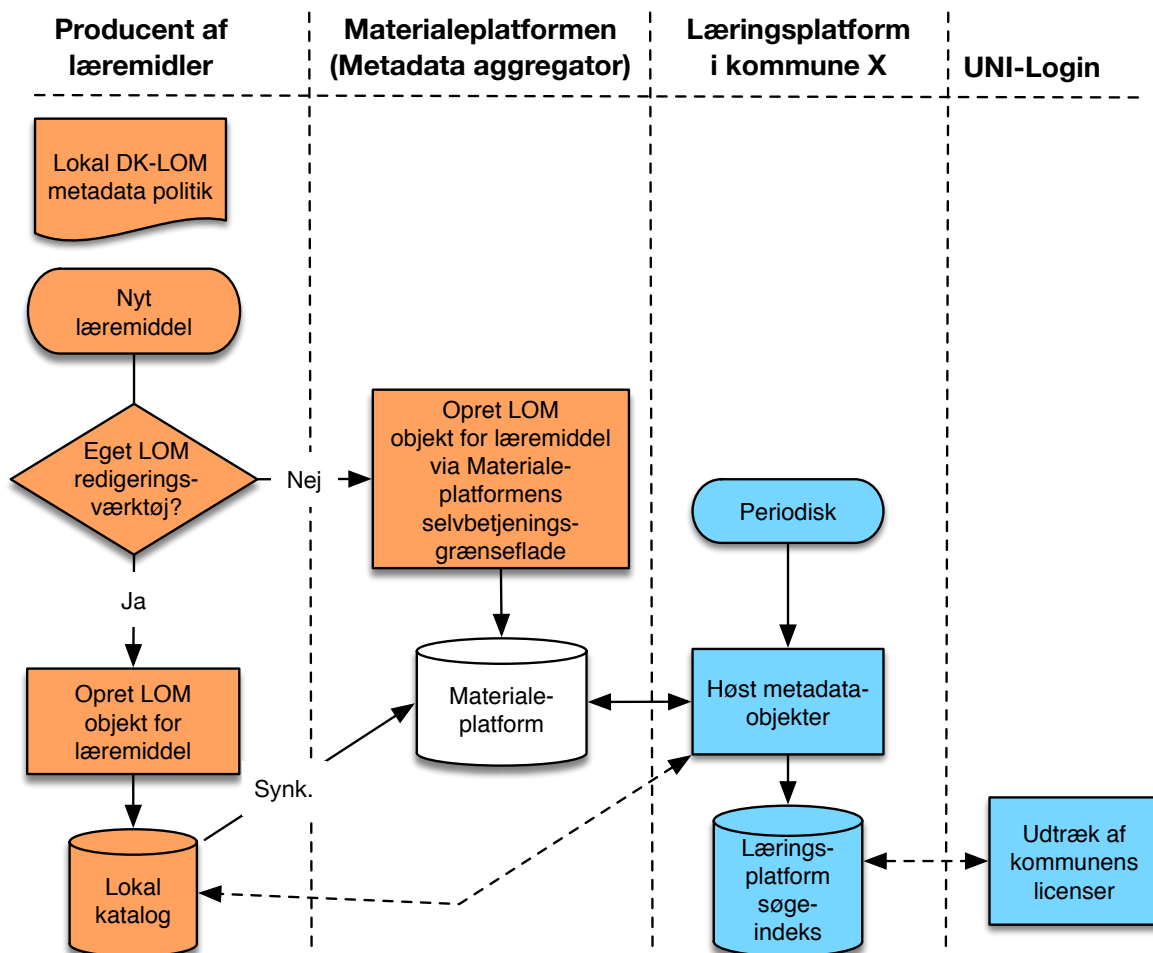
Producent af læremidler

Materialeplatformen (Metadata aggregator)

Læringsplatform i kommune X

UNI-Login

Lokal DK-LOM metadata politik

Nyt læremiddel

Eget LOM redigeringsværktøj?

Nej

Opret LOM objekt for læremiddel via Materialeplatformens selvbetjeningsgrænseflade

Periodisk

Ja

Opret LOM objekt for læremiddel

Materialeplatform

Høst metadataobjekter

Synk.

Lokal katalog

Læringsplatform søgeindeks

Udtræk af kommunens licenser